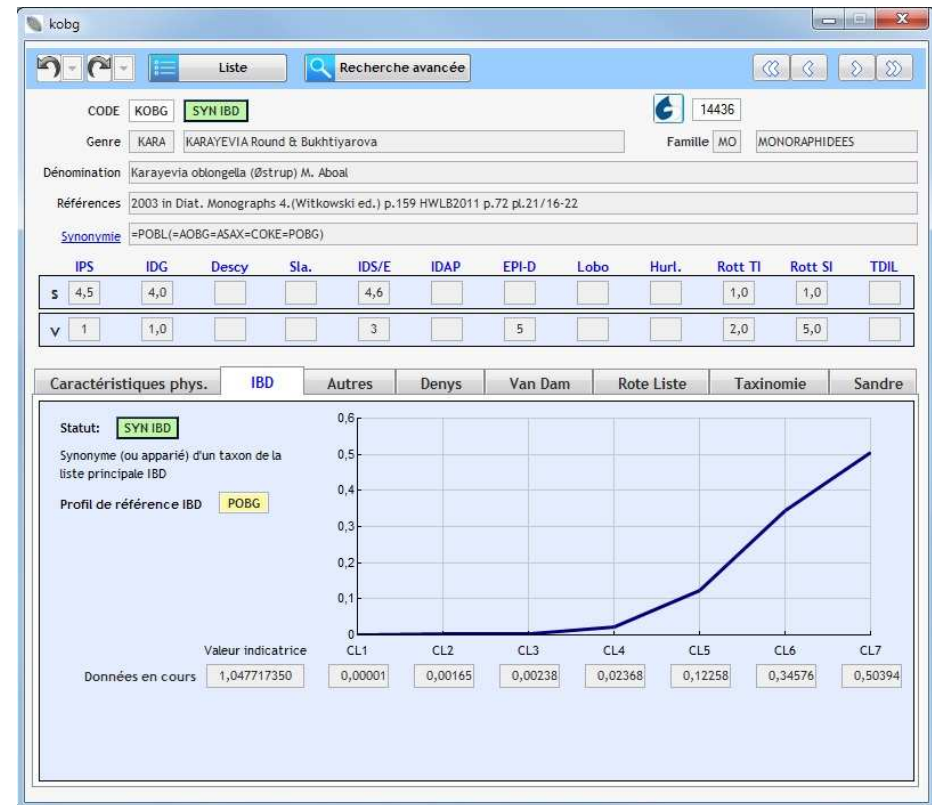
kobg

Liste
Recherche avancée

CODE KOBG SYN IBD
14436
Genre KARA KARAYEVIA Round & Bukhtiyarova
Famille MO MONORAPHIDEES
Dénomination Karayevia oblongella (Østrup) M. Aboal
Références 2003 in Diat. Monographs 4.(Witkowski ed.) p.159 HWLB2011 p.72 pl.21/16-22
Synonymie =POBL(=AOBG=ASAX=COKE=POBG)

| | IPS | IDG | Descy | Sla. | IDS/E | IDAP | EPI-D | Lobo | Hurl. | Rott TI | Rott SI | TDIL |
|---|---|---|---|---|---|---|---|---|---|---|---|---|
| S | 4,5 | 4,0 | | | 4,6 | | | | | 1,0 | 1,0 | |
| V | 1 | 1,0 | | | 3 | | 5 | | | 2,0 | 5,0 | |

Caractéristiques phys. | IBD | Autres | Denys | Van Dam | Rote Liste | Taxinomie | Sandre

Statut: SYN IBD
Synonyme (ou apparié) d'un taxon de la liste principale IBD
Profil de référence IBD POBG

0,6
0,5
0,4
0,3
0,2
0,1
0

Valeur indicatrice CL1 CL2 CL3 CL4 CL5 CL6 CL7
Données en cours 1,047717350 0,00001 0,00165 0,00238 0,02368 0,12258 0,34576 0,50394